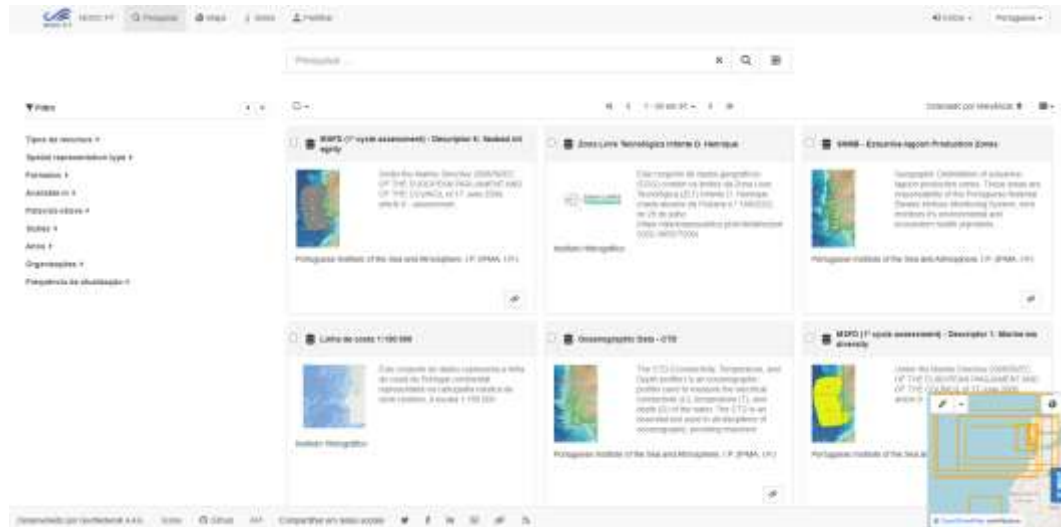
NIPIM PT Pesquisar Mapa Sobre Perfil

Entrar Português

Pesquisar ...

Filtro

Tipos de recursos
Spatial representation type
Formatos
Atualizado em
Palavras-chave
Status
Anos
Organizações
Frequência de atualização

1 - 50 em 91

Ordenado por relevância

MSFD (1º cycle assessment) - Descriptor 6: Seabed integrity

Under the Marine Directive 2008/56/EC OF THE EUROPEAN PARLIAMENT AND OF THE COUNCIL of 17 June 2008, article 8 - assessment

Portuguese Institute of the Sea and Atmosphere, I.P. (IPMA, I.P.)

Zona Livre Tecnológica Infante D. Henrique

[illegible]

Instituto Hidrográfico

SNIMB - Estuarine-lagoon Production Zones

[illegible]

Portuguese Institute of the Sea and Atmosphere, I.P. (IPMA, I.P.)

Linha de costa 1:150 000

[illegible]

Instituto Hidrográfico

Oceanographic Data - CTD

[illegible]

Portuguese Institute of the Sea and Atmosphere, I.P. (IPMA, I.P.)

MSFD (1º cycle assessment) - Descriptor 1: Marine bio diversity

Under the Marine Directive 2008/56/EC OF THE EUROPEAN PARLIAMENT AND OF THE COUNCIL of 17 June 2008, article 8

Portuguese Institute of the Sea and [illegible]

Desenvolvido por GeoNetwork 4.4.0 Sobre GitHub API Compartilhar em redes sociais